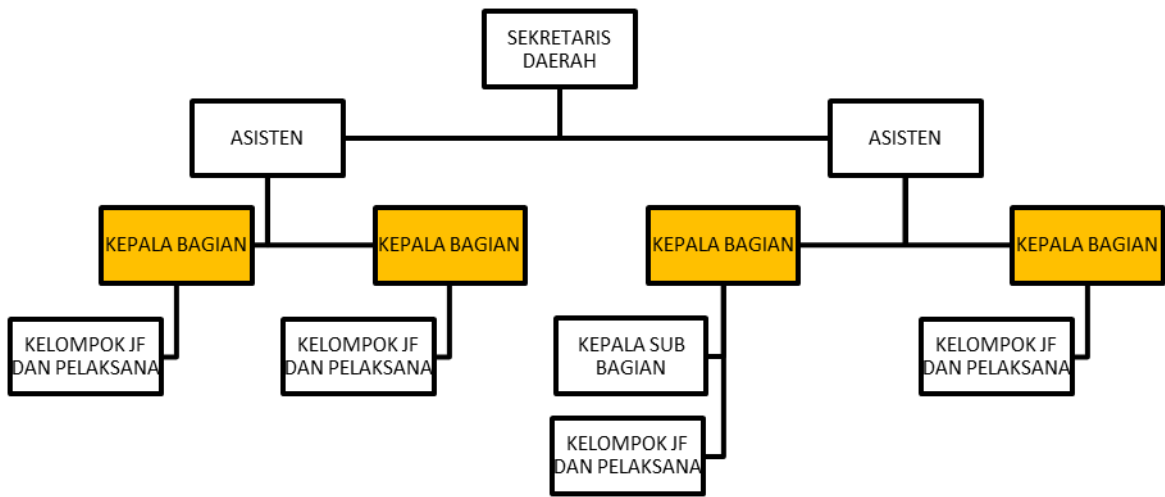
SEKRETARIS DAERAH

ASISTEN

ASISTEN

KEPALA BAGIAN

KEPALA BAGIAN

KEPALA BAGIAN

KEPALA BAGIAN

KELOMPOK JF DAN PELAKSANA

KELOMPOK JF DAN PELAKSANA

KEPALA SUB BAGIAN

KELOMPOK JF DAN PELAKSANA

KELOMPOK JF DAN PELAKSANA